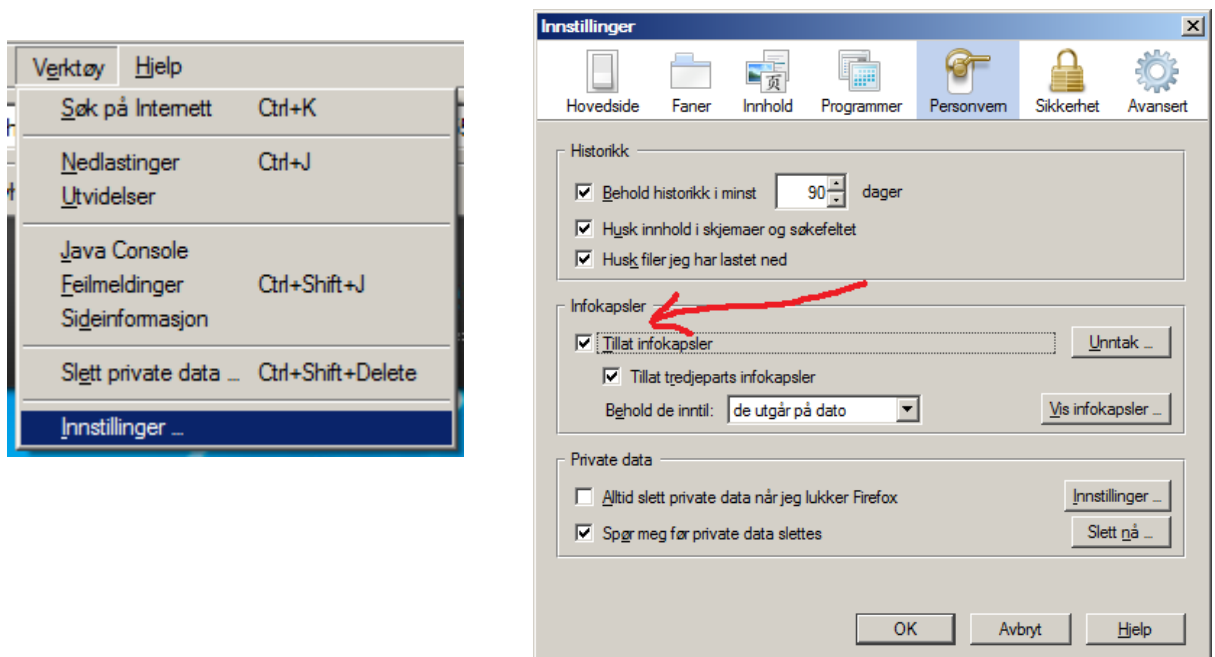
Verktøy Hjelp

Søk på Internett Ctrl+K

Nedlastinger Ctrl+J
Utvidelser

Java Console
Feilmeldinger Ctrl+Shift+J
Sideinformasjon

Slett private data ... Ctrl+Shift+Delete

Innstillinger ...

Innstillinger

Hovedside Faner Innhold Programmer Personvern Sikkerhet Avansert

Historikk

Behold historikk i minst 90 dager

Husk innhold i skjemaer og søkefeltet

Husk filer jeg har lastet ned

Infokapsler

Tillat infokapsler

Unntak ...

Tillat tredjeparts infokapsler

Behold de inntil: de utgår på dato

Vis infokapsler ...

Private data

Alltid slett private data når jeg lukker Firefox

Innstillinger ...

Spør meg før private data slettes

Slett nå ...

OK Avbryt Hjelp